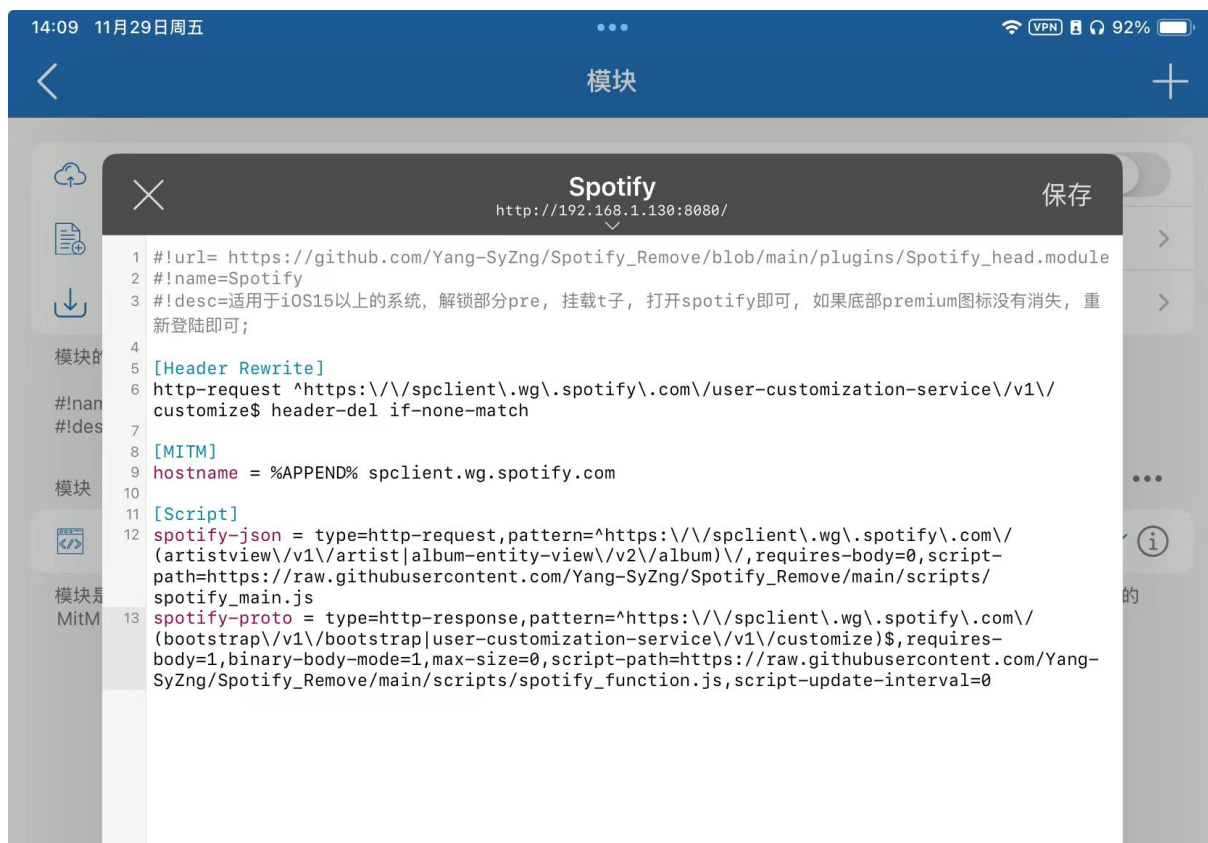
14:09 11月29日周五
VPN 92%

模块

Spotify
http://192.168.1.130:8080/
保存

1 #!url= https://github.com/Yang-SyZng/Spotify_Remove/blob/main/plugins/Spotify_head.module
2 #!name=Spotify
3 #!desc=适用于iOS15以上的系统，解锁部分pre，挂载t子，打开spotify即可，如果底部premium图标没有消失，重新登陆即可；
4
5 [Header Rewrite]
6 http-request ^https:\/\/spclient\.wg\.spotify\.com\/user-customization-service\/v1\/customize$ header-del if-none-match
7
8 [MITM]
9 hostname = %APPEND% spclient.wg.spotify.com
10
11 [Script]
12 spotify-json = type=http-request,pattern=^https:\/\/spclient\.wg\.spotify\.com\/(artistview\/v1\/artist|album-entity-view\/v2\/album)\/,requires-body=0,script-path=https://raw.githubusercontent.com/Yang-SyZng/Spotify_Remove/main/scripts/spotify_main.js
13 spotify-proto = type=http-response,pattern=^https:\/\/spclient\.wg\.spotify\.com\/(bootstrap\/v1\/bootstrap|user-customization-service\/v1\/customize)$,requires-body=1,binary-body-mode=1,max-size=0,script-path=https://raw.githubusercontent.com/Yang-SyZng/Spotify_Remove/main/scripts/spotify_function.js,script-update-interval=0

模块的
#!nam
#!des
模块
模块是
MitM
的